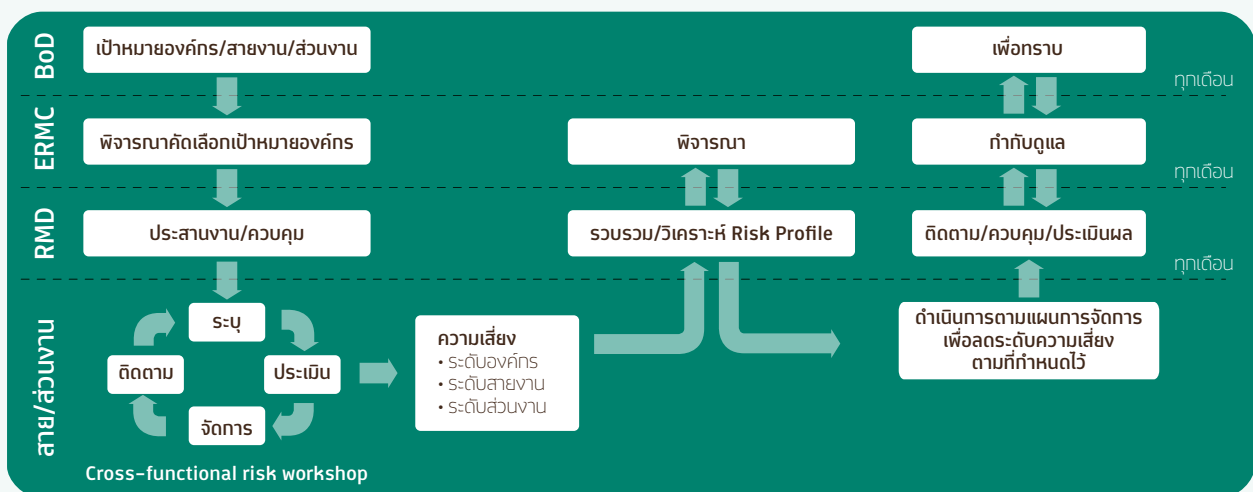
BoD

ERMC

RMD

สาย/ส่วนงาน

เป้าหมายองค์กร/สายงาน/ส่วนงาน

พิจารณาคัดเลือกเป้าหมายองค์กร

ประสานงาน/ควบคุม

ระบุ

ประเมิน

จัดการ

ติดตาม

Cross-functional risk workshop

ความเสี่ยง
• ระดับองค์กร
• ระดับสายงาน
• ระดับส่วนงาน

พิจารณา

รวบรวม/วิเคราะห์ Risk Profile

เพื่อทราบ

ทุกเดือน

กำกับดูแล

ทุกเดือน

ติดตาม/ควบคุม/ประเมินผล

ทุกเดือน

ดำเนินการตามแผนการจัดการเพื่อลดระดับความเสี่ยงตามที่กำหนดไว้